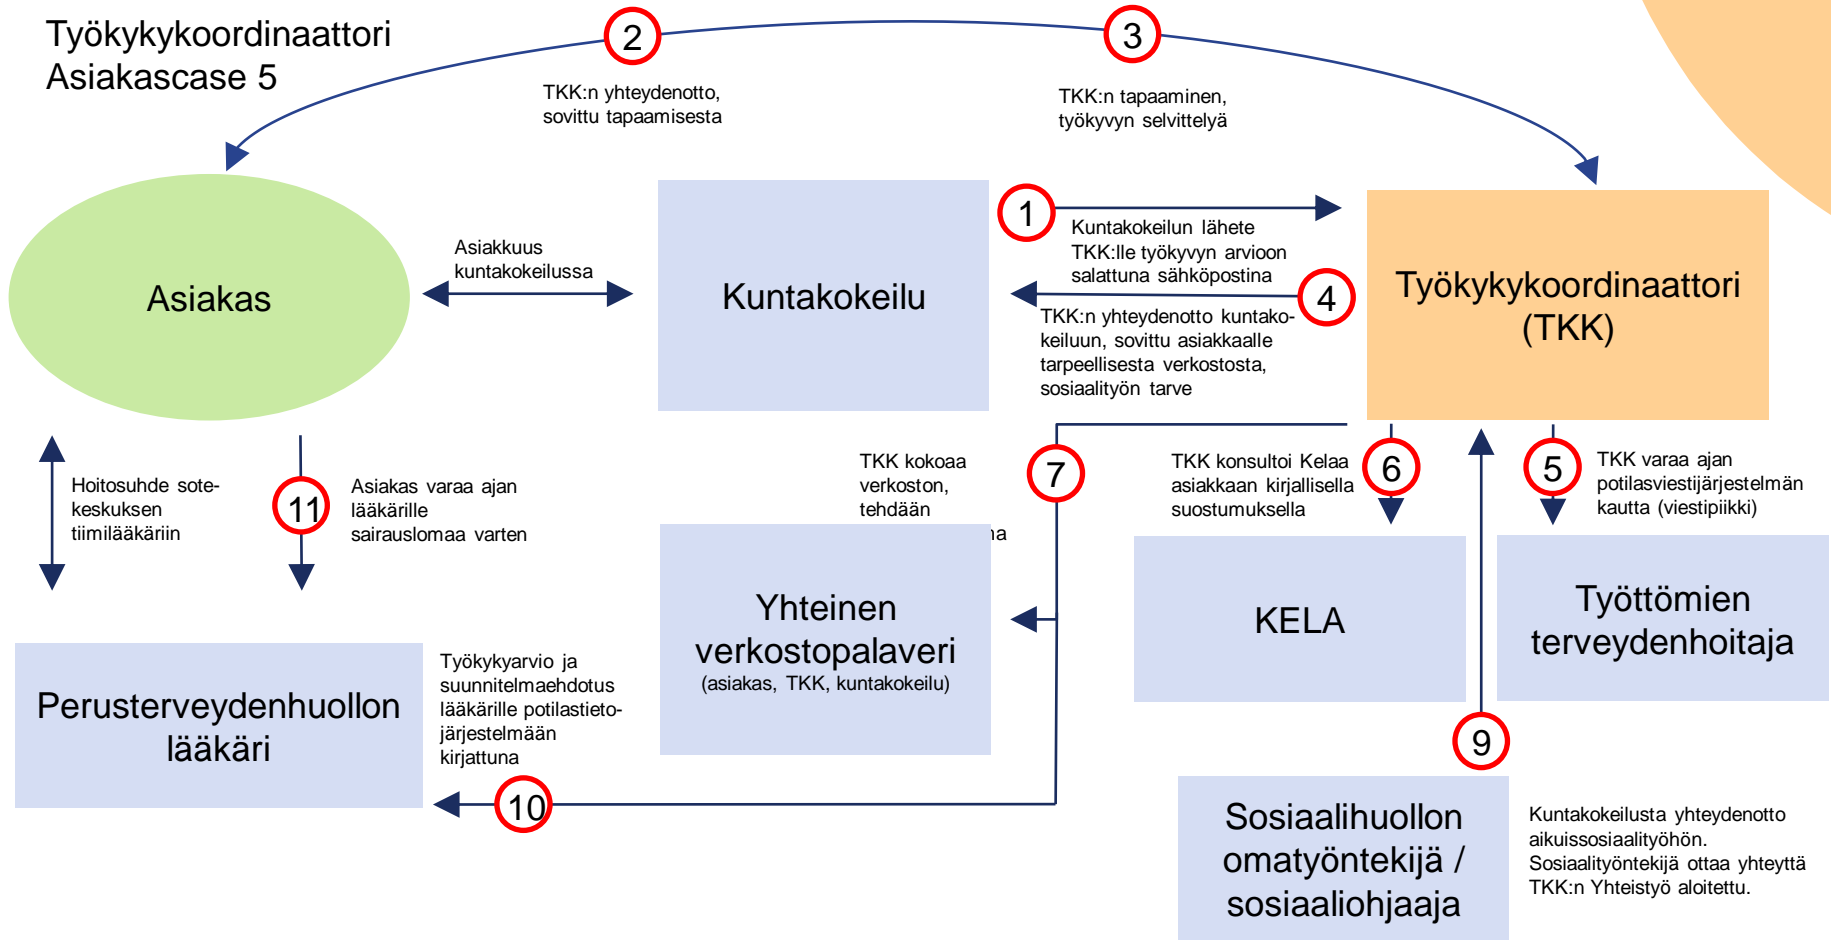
Työkykykoordinaattori
Asiakascase 5

2

TKK:n yhteydenotto, sovittu tapaamisesta

3

TKK:n tapaaminen, työkyvyn selvittelyä

Asiakas

Asiakkuus kuntakokeilussa

Kuntakokeilu

1

Kuntakokeilun lähete TKK:lle työkyvyn arvioon salattuna sähköpostina

4

TKK:n yhteydenotto kuntakokeiluun, sovittu asiakkaalle tarpeellisesta verkostosta, sosiaalityön tarve

Työkykykoordinaattori (TKK)

Hoitosuhde sote-keskuksen tiimilääkäriin

11

Asiakas varaa ajan lääkärille sairauslomaa varten

TKK kokoaa verkoston, tehdään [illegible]a

7

TKK konsultoi Kelaa asiakkaan kirjallisella suostumuksella

6

5

TKK varaa ajan potilasviestijärjestelmän kautta (viestipiikki)

Yhteinen verkostopalaveri
(asiakas, TKK, kuntakokeilu)

KELA

Työttömien terveydenhoitaja

Perusterveydenhuollon lääkäri

Työkykyarvio ja suunnitelmaehdotus lääkärille potilastietojärjestelmään kirjattuna

9

10

Sosiaalihuollon omatyöntekijä / sosiaaliohjaaja

Kuntakokeilusta yhteydenotto aikuissosiaalityöhön. Sosiaalityöntekijä ottaa yhteyttä TKK:n Yhteistyö aloitettu.